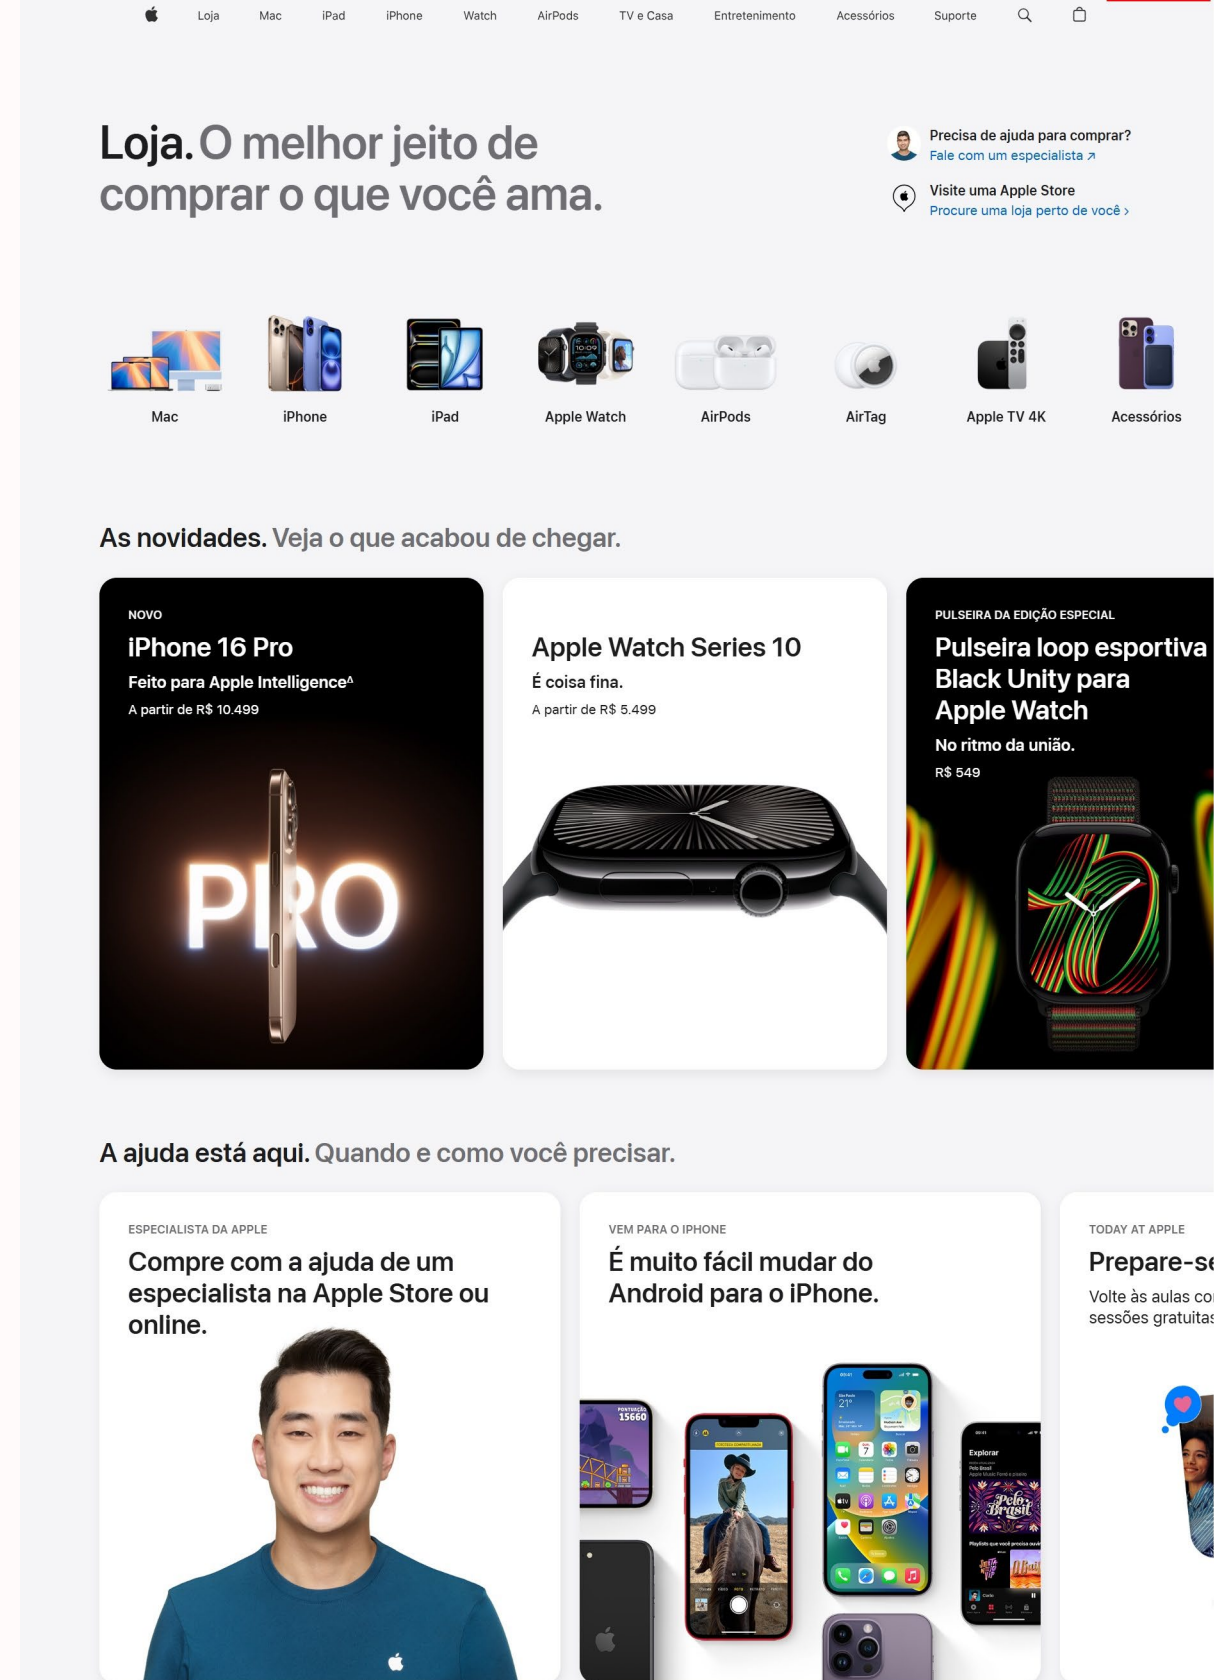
Loja Mac iPad iPhone Watch AirPods TV e Casa Entretenimento Acessórios Suporte

Loja. O melhor jeito de comprar o que você ama.

Precisa de ajuda para comprar?
Fale com um especialista ↗

Visite uma Apple Store
Procure uma loja perto de você ›

Mac
iPhone
iPad
Apple Watch
AirPods
AirTag
Apple TV 4K
Acessórios

As novidades. Veja o que acabou de chegar.

NOVO
iPhone 16 Pro
Feito para Apple Intelligence^Δ
A partir de R$ 10.499

PRO

Apple Watch Series 10
É coisa fina.
A partir de R$ 5.499

PULSEIRA DA EDIÇÃO ESPECIAL
Pulseira loop esportiva Black Unity para Apple Watch
No ritmo da união.
R$ 549

A ajuda está aqui. Quando e como você precisar.

ESPECIALISTA DA APPLE
Compre com a ajuda de um especialista na Apple Store ou online.

VEM PARA O IPHONE
É muito fácil mudar do Android para o iPhone.

TODAY AT APPLE
Prepare-se
Volte às aulas co
sessões gratuitas

15660
Explorar
Pelo Brasil